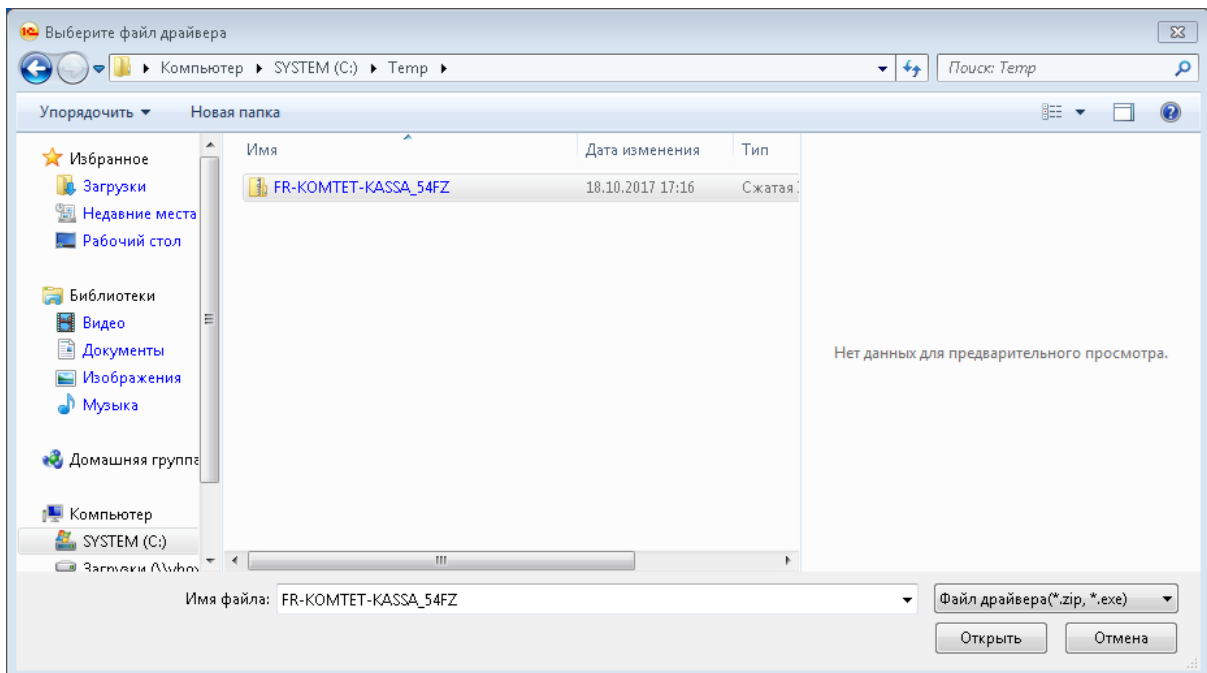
Выберите файл драйвера

Компьютер ▸ SYSTEM (C:) ▸ Temp ▸

Поиск: Temp

Упорядочить ▾ Новая папка

Избранное
Загрузки
Недавние места
Рабочий стол

Библиотеки
Видео
Документы
Изображения
Музыка

Домашняя группа

Компьютер
SYSTEM (C:)
Загрузки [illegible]

| Имя | Дата изменения | Тип |
|---|---|---|
| FR-KOMTET-KASSA_54FZ | 18.10.2017 17:16 | Сжатая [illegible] |

Нет данных для предварительного просмотра.

Имя файла: FR-KOMTET-KASSA_54FZ

Файл драйвера(*.zip, *.exe)

Открыть Отмена